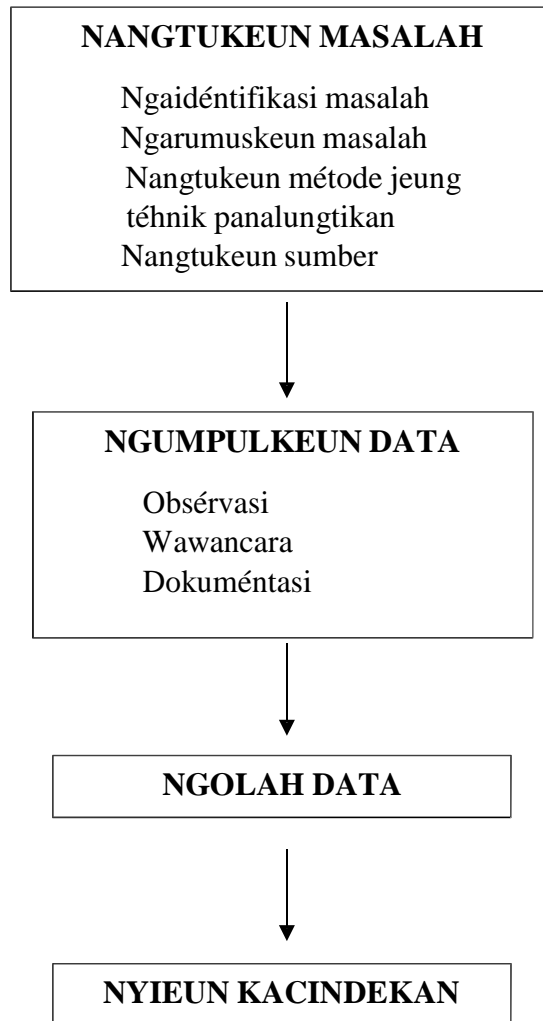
NANGTUKEUN MASALAH

Ngaidéntifikasi masalah
Ngarumuskeun masalah
Nangtukeun métode jeung téhnik panalungtikan
Nangtukeun sumber

NGUMPULKEUN DATA

Obsérvasi
Wawancara
Dokuméntasi

NGOLAH DATA

NYIEUN KACINDEKAN